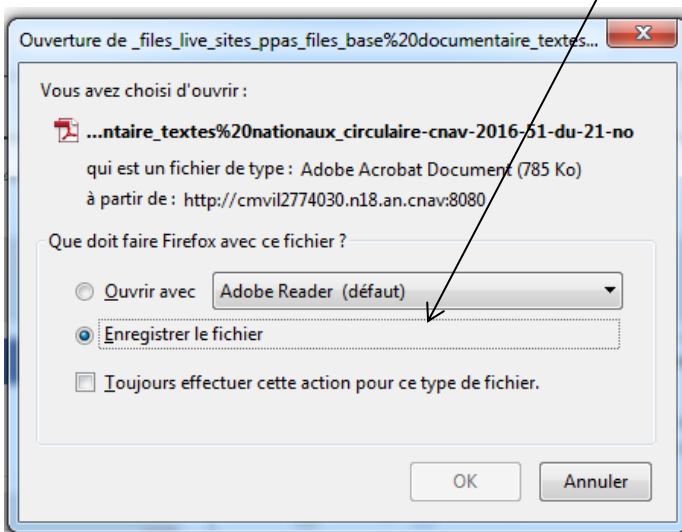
Ouverture de _files_live_sites_ppas_files_base%20documentaire_textes...

Vous avez choisi d'ouvrir :

...ntaire_textes%20nationaux_circulaire-cnav-2016-51-du-21-no

qui est un fichier de type : Adobe Acrobat Document (785 Ko)

à partir de : http://cmvil2774030.n18.an.cnav:8080

Que doit faire Firefox avec ce fichier ?

Ouvrir avec Adobe Reader (défaut)

Enregistrer le fichier

Toujours effectuer cette action pour ce type de fichier.

OK Annuler